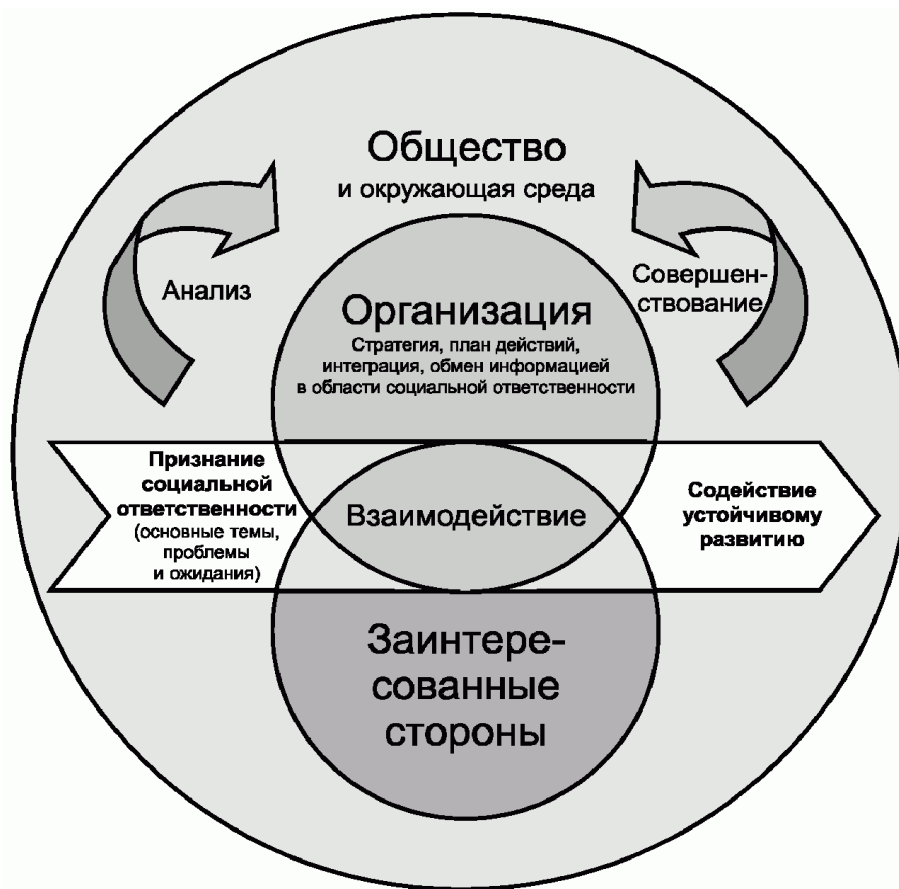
Общество
и окружающая среда

Анализ

Совершенствование

Организация
Стратегия, план действий, интеграция, обмен информацией в области социальной ответственности

Признание социальной ответственности (основные темы, проблемы и ожидания)

Взаимодействие

Содействие устойчивому развитию

Заинтересованные стороны